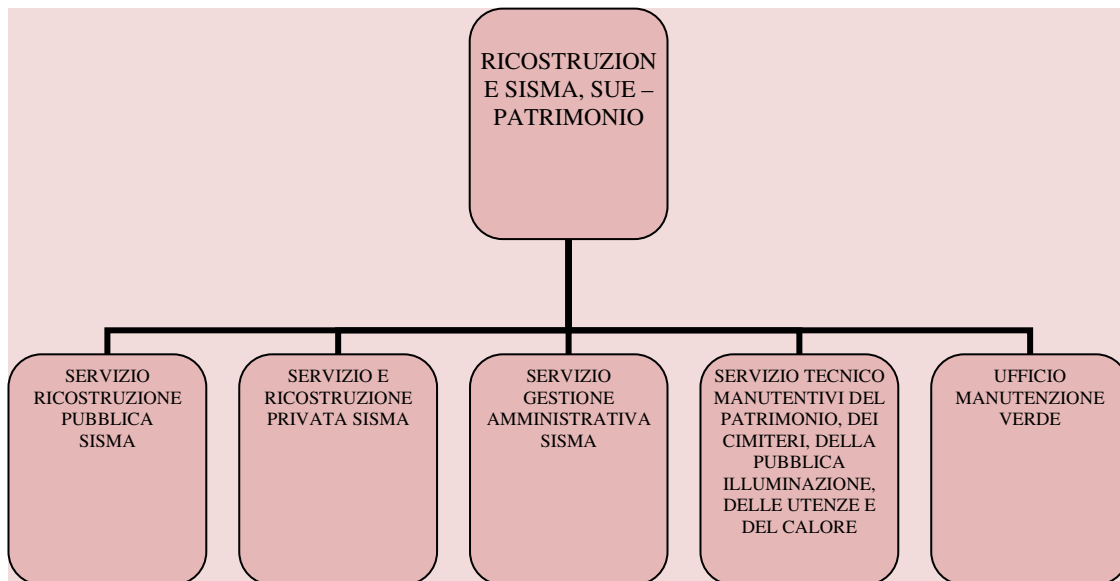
RICOSTRUZION E SISMA, SUE – PATRIMONIO

SERVIZIO RICOSTRUZIONE PUBBLICA SISMA

SERVIZIO E RICOSTRUZIONE PRIVATA SISMA

SERVIZIO GESTIONE AMMINISTRATIVA SISMA

SERVIZIO TECNICO MANUTENTIVI DEL PATRIMONIO, DEI CIMITERI, DELLA PUBBLICA ILLUMINAZIONE, DELLE UTENZE E DEL CALORE

UFFICIO MANUTENZIONE VERDE